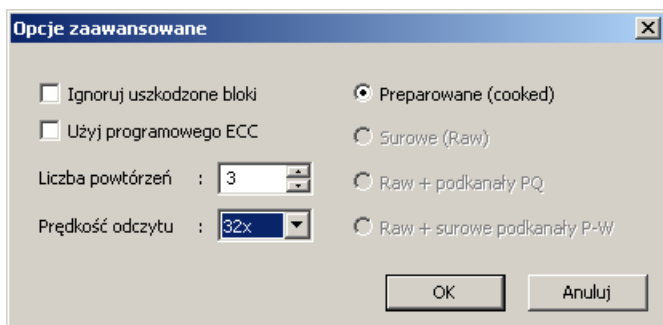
Opcje zaawansowane

Ignoruj uszkodzone bloki

Użyj programowego ECC

Liczba powtórzeń : 3

Prędkość odczytu : 32x

Preparowane (cooked)

Surowe (Raw)

Raw + podkanały PQ

Raw + surowe podkanały P-W

OK

Anuluj